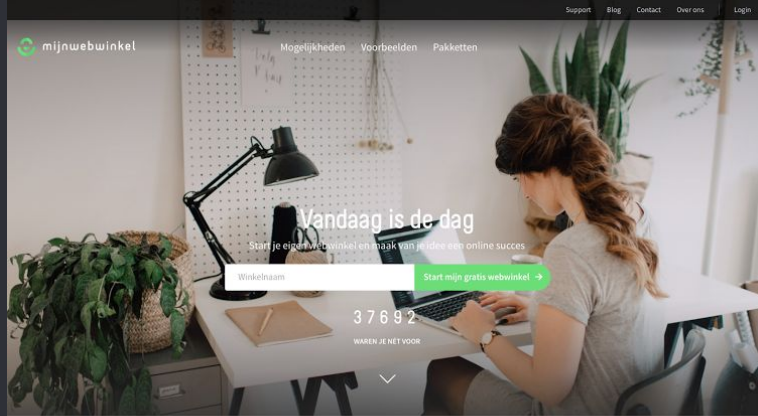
Support Blog Contact Over ons Login

mijnwebwinkel

Mogelijkheden Voorbeelden Pakketten

Vandaag is de dag

Start je eigen webwinkel en maak van je idee een online succes

Winkelnaam

Start mijn gratis webwinkel →

37692

WAREN JE NÉT VOOR